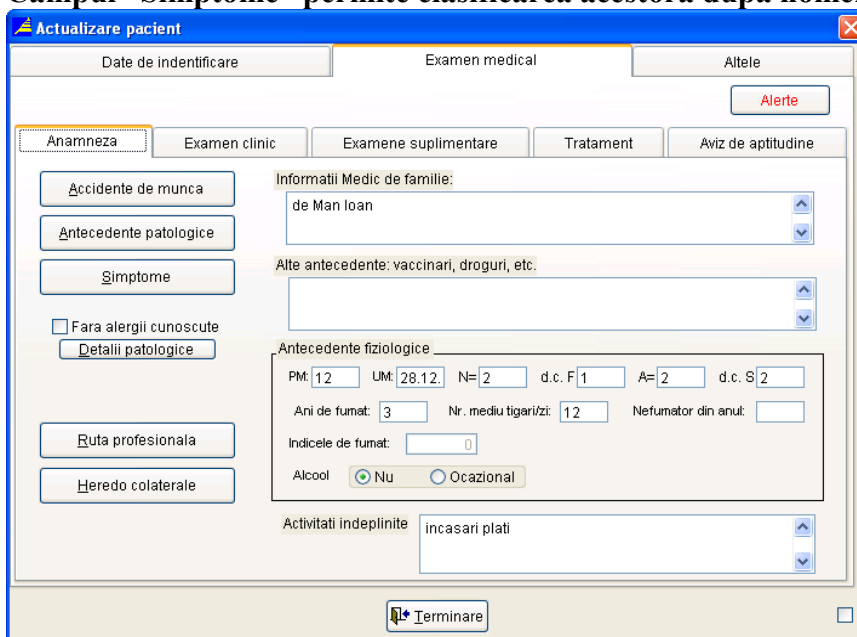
Campul "Simptome" permite clasificarea acestora dupa nomen

Actualizare pacient

Date de indentificare | Examen medical | Altele

Alerte

Anamneza | Examen clinic | Examene suplimentare | Tratament | Aviz de aptitudine

Accidente de munca

Antecedente patologice

Simptome

Fara alergii cunoscute

Detalii patologice

Ruta profesionala

Heredo colaterale

Informatii Medic de familie:

de Man Ioan

Alte antecedente: vaccinari, droguri, etc.

Antecedente fiziologice

PM: 12 UM: 28.12. N= 2 d.c. F 1 A= 2 d.c. S 2

Ani de fumat: 3 Nr. mediu tigari/zi: 12 Nefumator din anul:

Indicele de fumat: 0

Alcool Nu Ocazional

Activitati indeplinite

incasari plati

Terminare